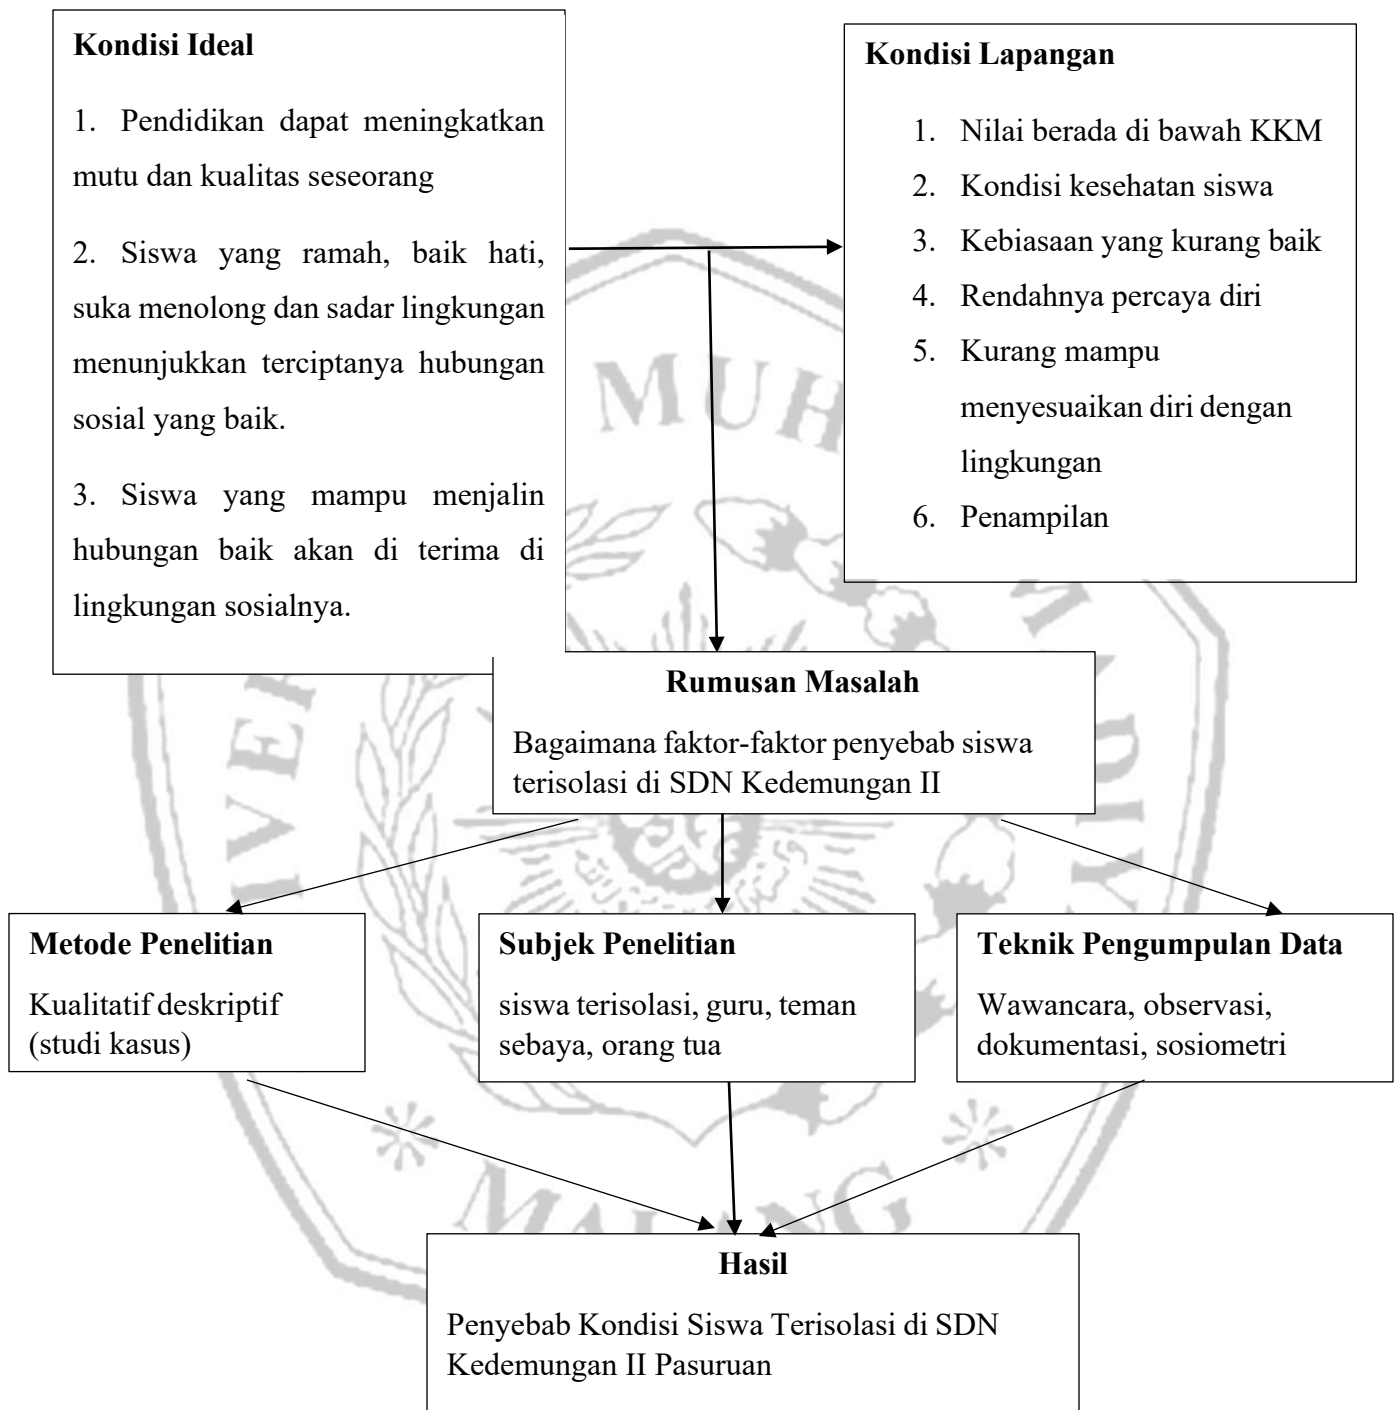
**Kondisi Ideal**

1. Pendidikan dapat meningkatkan mutu dan kualitas seseorang

2. Siswa yang ramah, baik hati, suka menolong dan sadar lingkungan menunjukkan terciptanya hubungan sosial yang baik.

3. Siswa yang mampu menjalin hubungan baik akan di terima di lingkungan sosialnya.

**Kondisi Lapangan**

1. Nilai berada di bawah KKM
2. Kondisi kesehatan siswa
3. Kebiasaan yang kurang baik
4. Rendahnya percaya diri
5. Kurang mampu menyesuaikan diri dengan lingkungan
6. Penampilan

**Rumusan Masalah**

Bagaimana faktor-faktor penyebab siswa terisolasi di SDN Kedemungan II

**Metode Penelitian**

Kualitatif deskriptif (studi kasus)

**Subjek Penelitian**

siswa terisolasi, guru, teman sebaya, orang tua

**Teknik Pengumpulan Data**

Wawancara, observasi, dokumentasi, sosiometri

**Hasil**

Penyebab Kondisi Siswa Terisolasi di SDN Kedemungan II Pasuruan